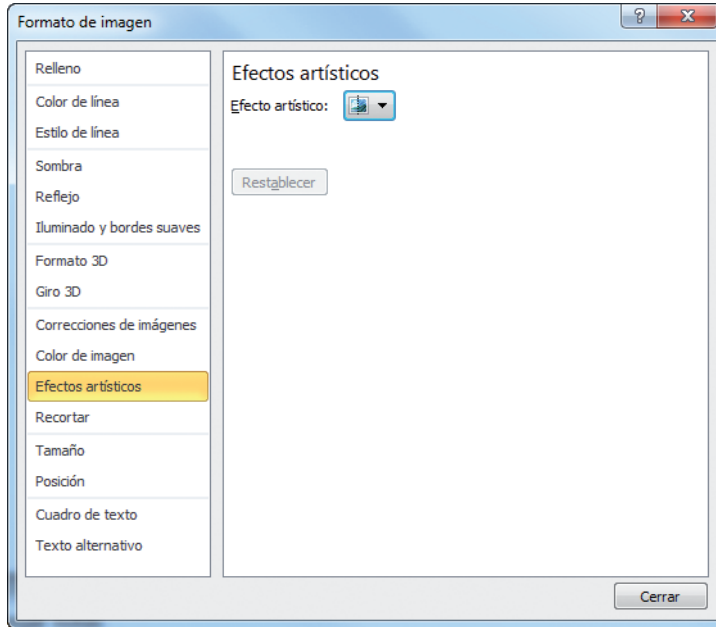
Formato de imagen

?

X

Relleno

Color de línea

Estilo de línea

Sombra

Reflejo

Iluminado y bordes suaves

Formato 3D

Giro 3D

Correcciones de imágenes

Color de imagen

Efectos artísticos

Recortar

Tamaño

Posición

Cuadro de texto

Texto alternativo

Efectos artísticos

Efecto artístico:

Restablecer

Cerrar